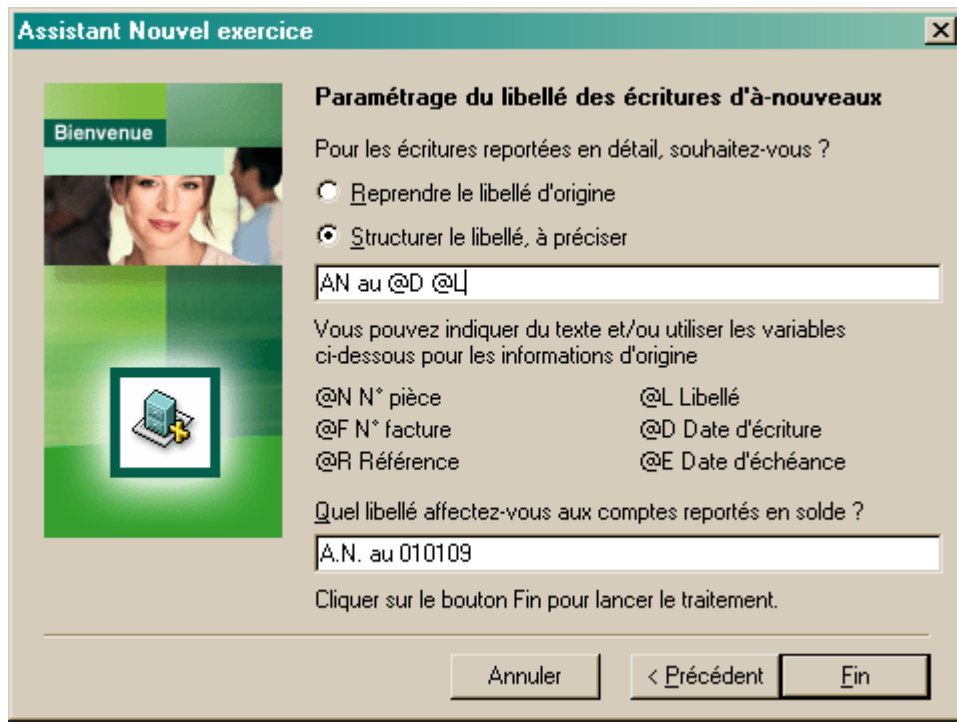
Assistant Nouvel exercice

×

Bienvenue

Paramétrage du libellé des écritures d'à-nouveaux

Pour les écritures reportées en détail, souhaitez-vous ?

Reprendre le libellé d'origine

Structurer le libellé, à préciser

AN au @D @L

Vous pouvez indiquer du texte et/ou utiliser les variables ci-dessous pour les informations d'origine

| | |
|---|---|
| @N N° pièce | @L Libellé |
| @F N° facture | @D Date d'écriture |
| @R Référence | @E Date d'échéance |

Quel libellé affectez-vous aux comptes reportés en solde ?

A.N. au 010109

Cliquer sur le bouton Fin pour lancer le traitement.

Annuler

< Précédent

Fin